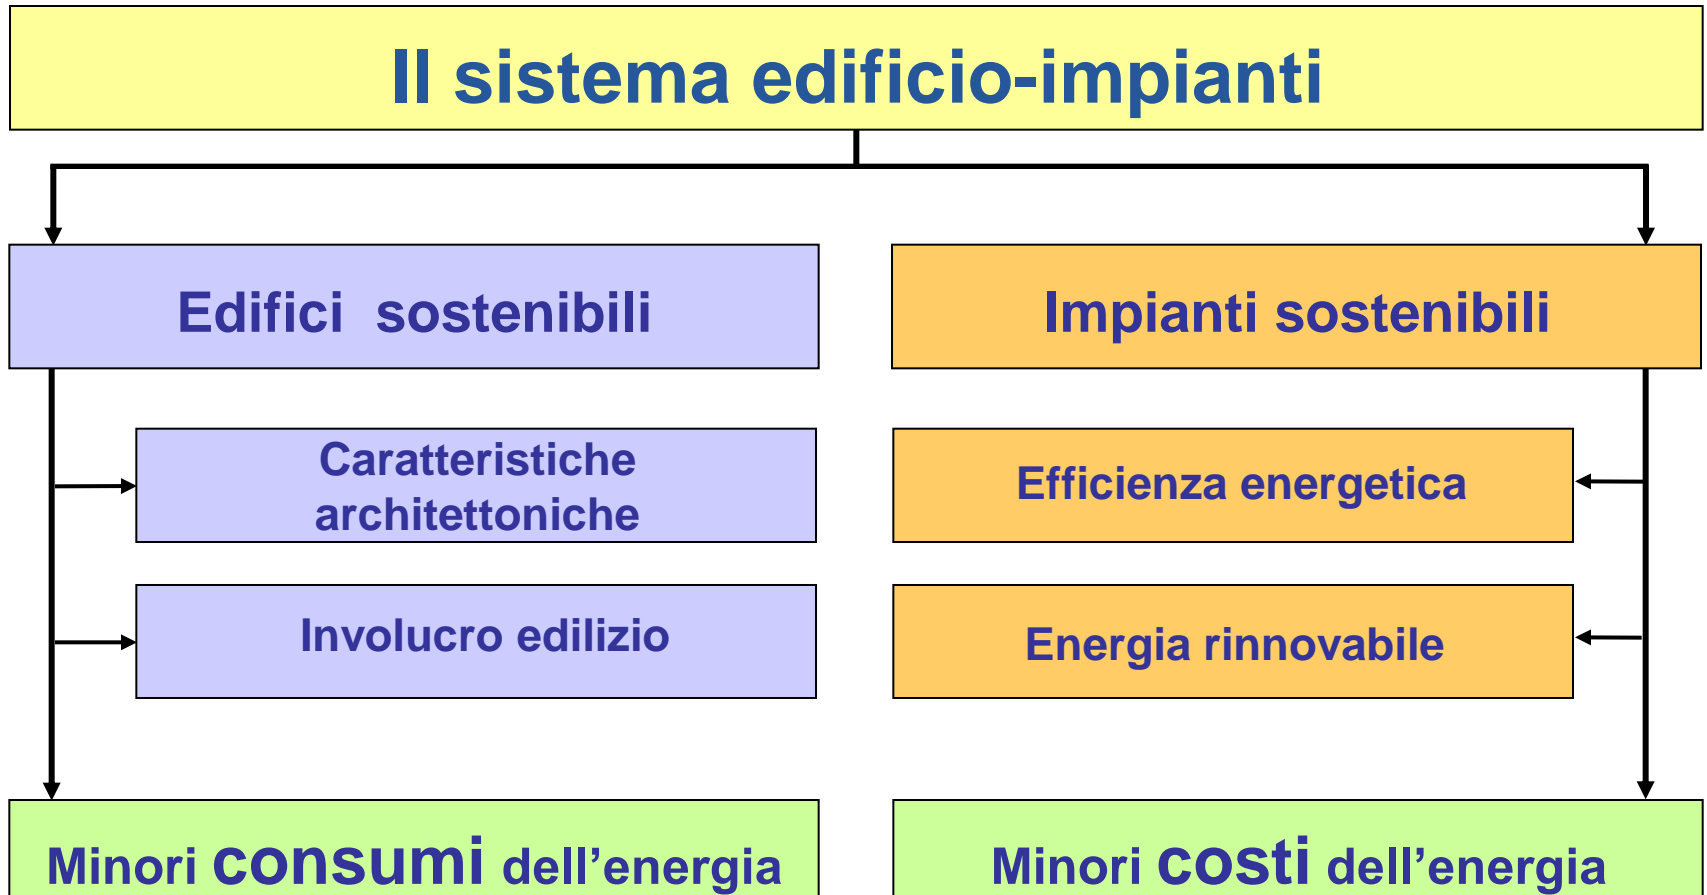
Il sistema edificio-impianti

Edifici sostenibili

Impianti sostenibili

Caratteristiche architettoniche

Involucro edilizio

Efficienza energetica

Energia rinnovabile

Minori consumi dell’energia

Minori costi dell’energia